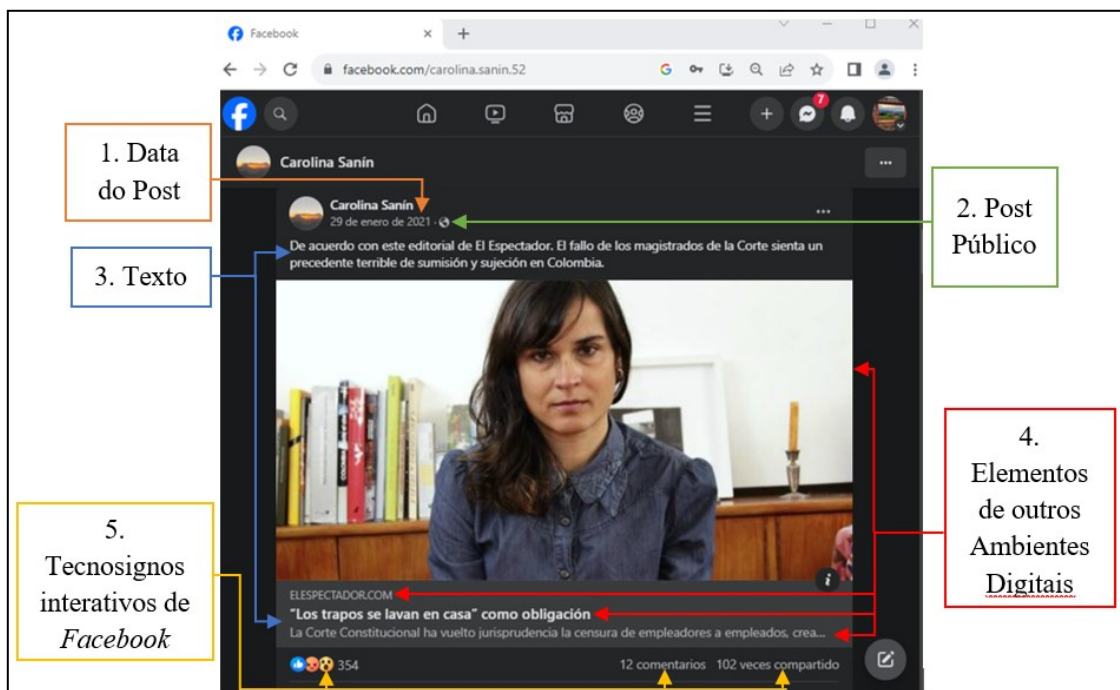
Facebook

facebook.com/carolina.sanin.52

7

Carolina Sanín

1. Data do Post

Carolina Sanín
29 de enero de 2021 ·

2. Post Público

3. Texto

De acuerdo con este editorial de El Espectador. El fallo de los magistrados de la Corte sienta un precedente terrible de sumisión y sujeción en Colombia.

4. Elementos de outros Ambientes Digitais

5. Tecnosignos interativos de *Facebook*

ELESPECTADOR.COM
"Los trapos se lavan en casa" como obligación
La Corte Constitucional ha vuelto jurisprudencia la censura de empleadores a empleados, crea...

354

12 comentarios 102 veces compartido